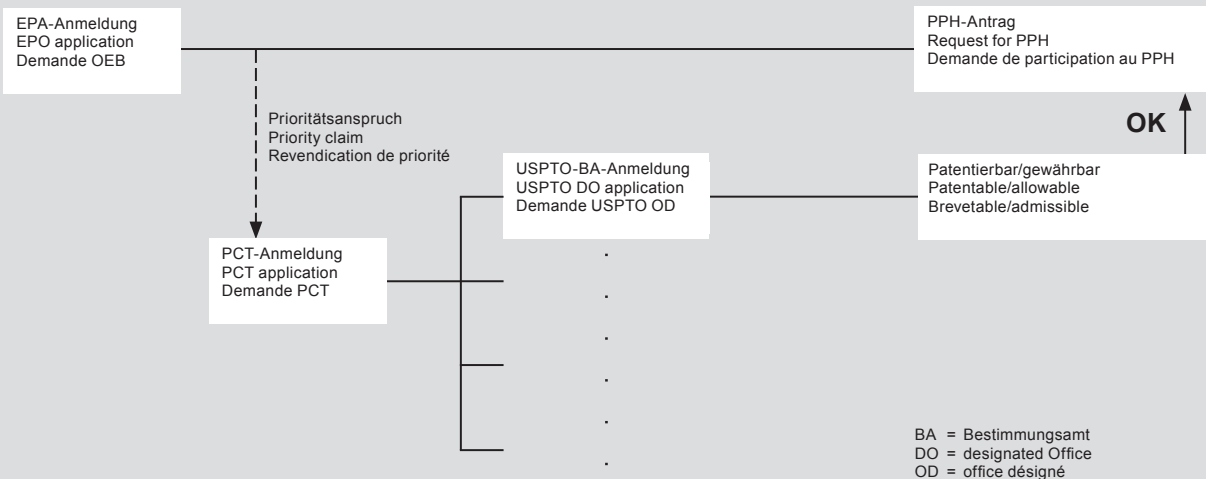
EPA-Anmeldung
EPO application
Demande OEB

PPH-Antrag
Request for PPH
Demande de participation au PPH

Prioritätsanspruch
Priority claim
Revendication de priorité

OK

USPTO-BA-Anmeldung
USPTO DO application
Demande USPTO OD

Patentierbar/gewährbar
Patentable/allowable
Brevetable/admissible

PCT-Anmeldung
PCT application
Demande PCT

BA = Bestimmungsamt
DO = designated Office
OD = office désigné